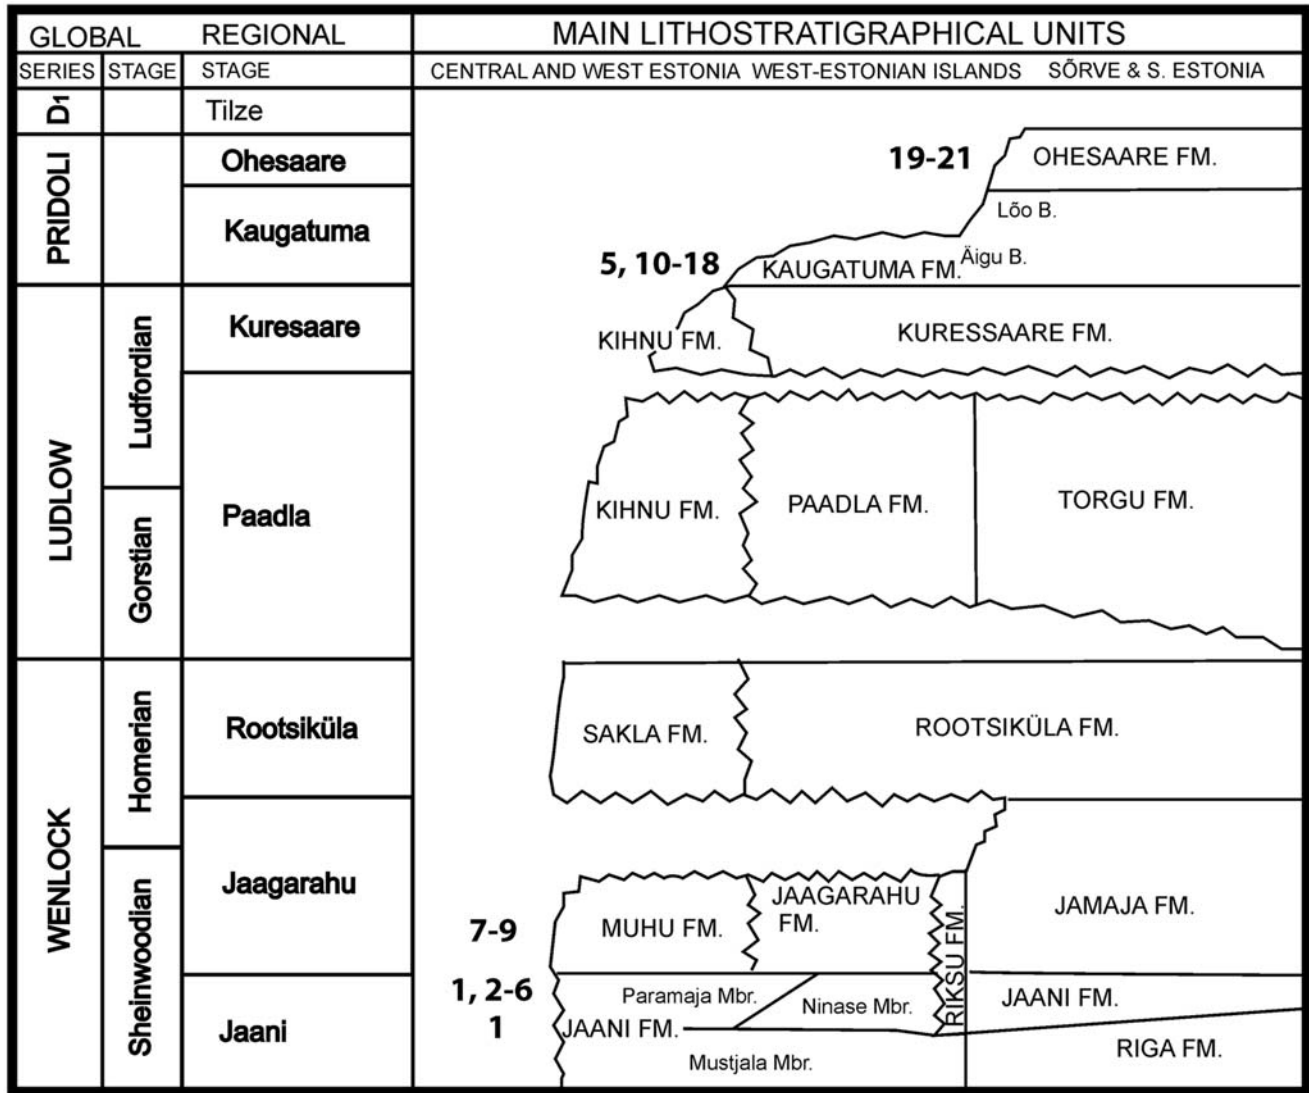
| GLOBAL | | REGIONAL | MAIN LITHOSTRATIGRAPHICAL UNITS |
|---|---|---|---|
| SERIES | STAGE | STAGE | CENTRAL AND WEST ESTONIA WEST-ESTONIAN ISLANDS SÕRVE & S. ESTONIA |
| D1 | | Tilze | |
| PRIDOLI | | Ohesaare | 19-21 OHESAARE FM. |
| | | Kaugatuma | Lõo B. 5, 10-18 KAUGATUMA FM. Äigu B. |
| LUDLOW | Ludfordian | Kuresaare | KIHNU FM. KURESSAARE FM. |
| | Ludfordian / Gorstian | Paadla | KIHNU FM. PAADLA FM. TORGU FM. |
| WENLOCK | Homerian | Rootsiküla | SAKLA FM. ROOTSIKÜLA FM. |
| | Sheinwoodian | Jaagarahu | 7-9 MUHU FM. JAAGARAHU FM. RIKSU FM. JAMAJA FM. |
| | | Jaani | 1, 2-6 1 Paramaja Mbr. Ninase Mbr. JAANI FM. Mustjala Mbr. JAANI FM. RIGA FM. |